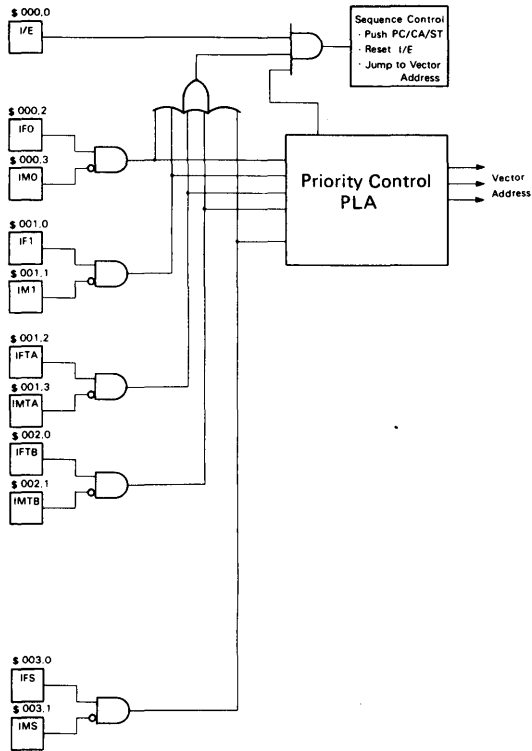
\$ 000.0
I/E

Sequence Control
· Push PC/CA/ST
· Reset I/E
· Jump to Vector Address

\$ 000.2
IF0
\$ 000.3
IM0

Priority Control PLA

Vector Address

\$ 001.0
IF1
\$ 001.1
IM1

\$ 001.2
IFTA
\$ 001.3
IMTA

\$ 002.0
IFTB
\$ 002.1
IMTB

\$ 003.0
IFS
\$ 003.1
IMS